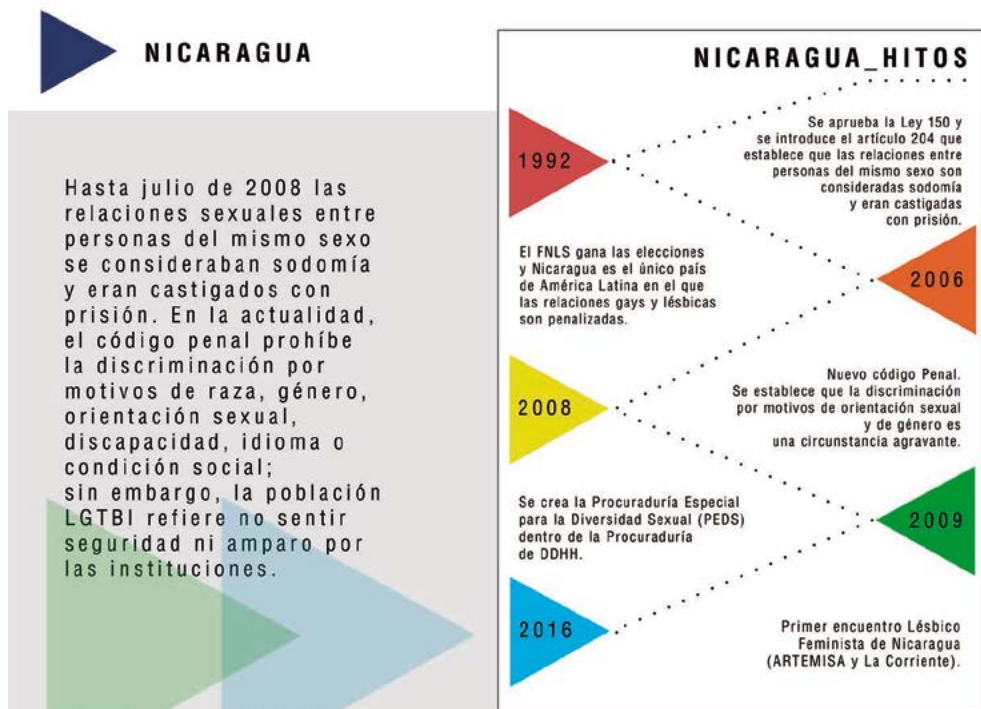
NICARAGUA

Hasta julio de 2008 las relaciones sexuales entre personas del mismo sexo se consideraban sodomía y eran castigados con prisión. En la actualidad, el código penal prohíbe la discriminación por motivos de raza, género, orientación sexual, discapacidad, idioma o condición social; sin embargo, la población LGTBI refiere no sentir seguridad ni amparo por las instituciones.

NICARAGUA_HITOS

1992

Se aprueba la Ley 150 y se introduce el artículo 204 que establece que las relaciones entre personas del mismo sexo son consideradas sodomía y eran castigadas con prisión.

El FNLS gana las elecciones y Nicaragua es el único país de América Latina en el que las relaciones gays y lésbicas son penalizadas.

2006

2008

Nuevo código Penal. Se establece que la discriminación por motivos de orientación sexual y de género es una circunstancia agravante.

Se crea la Procuraduría Especial para la Diversidad Sexual (PEDS) dentro de la Procuraduría de DDHH.

2009

2016

Primer encuentro Lésbico Feminista de Nicaragua (ARTEMISA y La Corriente).